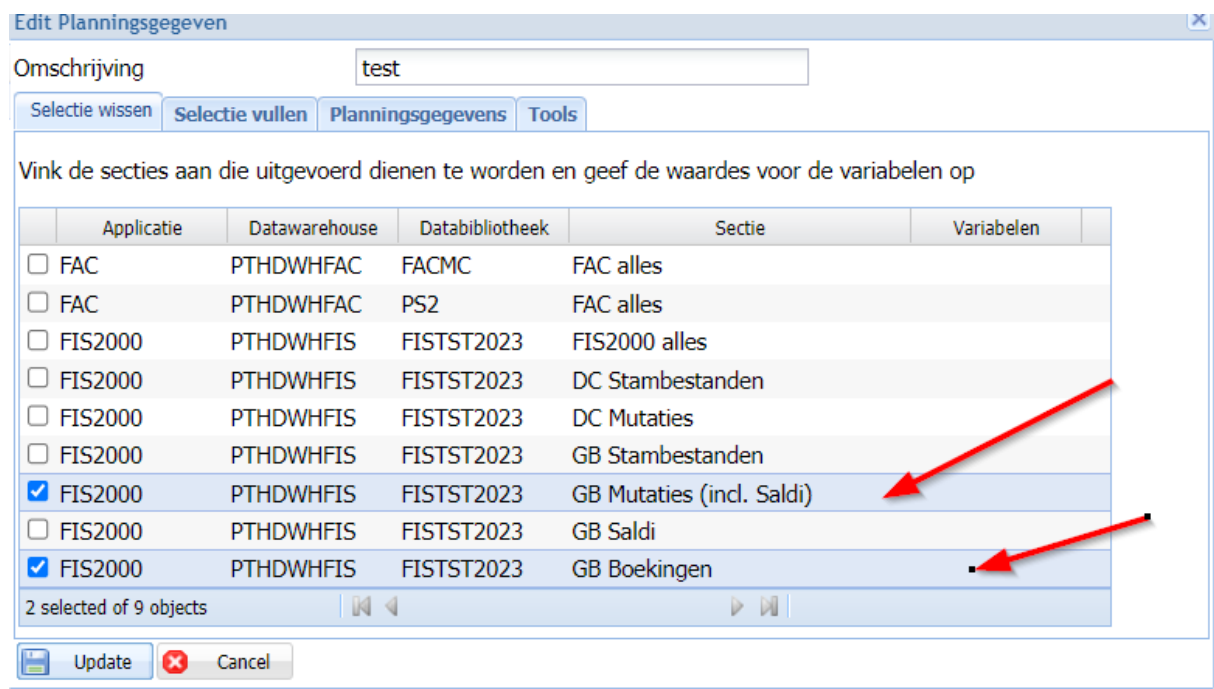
Edit Planningsgegeven

Omschrijving test

Selectie wissen | Selectie vullen | Planningsgegevens | Tools

Vink de secties aan die uitgevoerd dienen te worden en geef de waardes voor de variabelen op

| | Applicatie | Datawarehouse | Databibliotheek | Sectie | Variabelen |
|---|---|---|---|---|---|
| ☐ | FAC | PTHDWHFAC | FACMC | FAC alles | |
| ☐ | FAC | PTHDWHFAC | PS2 | FAC alles | |
| ☐ | FIS2000 | PTHDWHFIS | FISTST2023 | FIS2000 alles | |
| ☐ | FIS2000 | PTHDWHFIS | FISTST2023 | DC Stambestanden | |
| ☐ | FIS2000 | PTHDWHFIS | FISTST2023 | DC Mutaties | |
| ☐ | FIS2000 | PTHDWHFIS | FISTST2023 | GB Stambestanden | |
| ☑ | FIS2000 | PTHDWHFIS | FISTST2023 | GB Mutaties (incl. Saldi) | |
| ☐ | FIS2000 | PTHDWHFIS | FISTST2023 | GB Saldi | |
| ☑ | FIS2000 | PTHDWHFIS | FISTST2023 | GB Boekingen | |

2 selected of 9 objects

Update Cancel